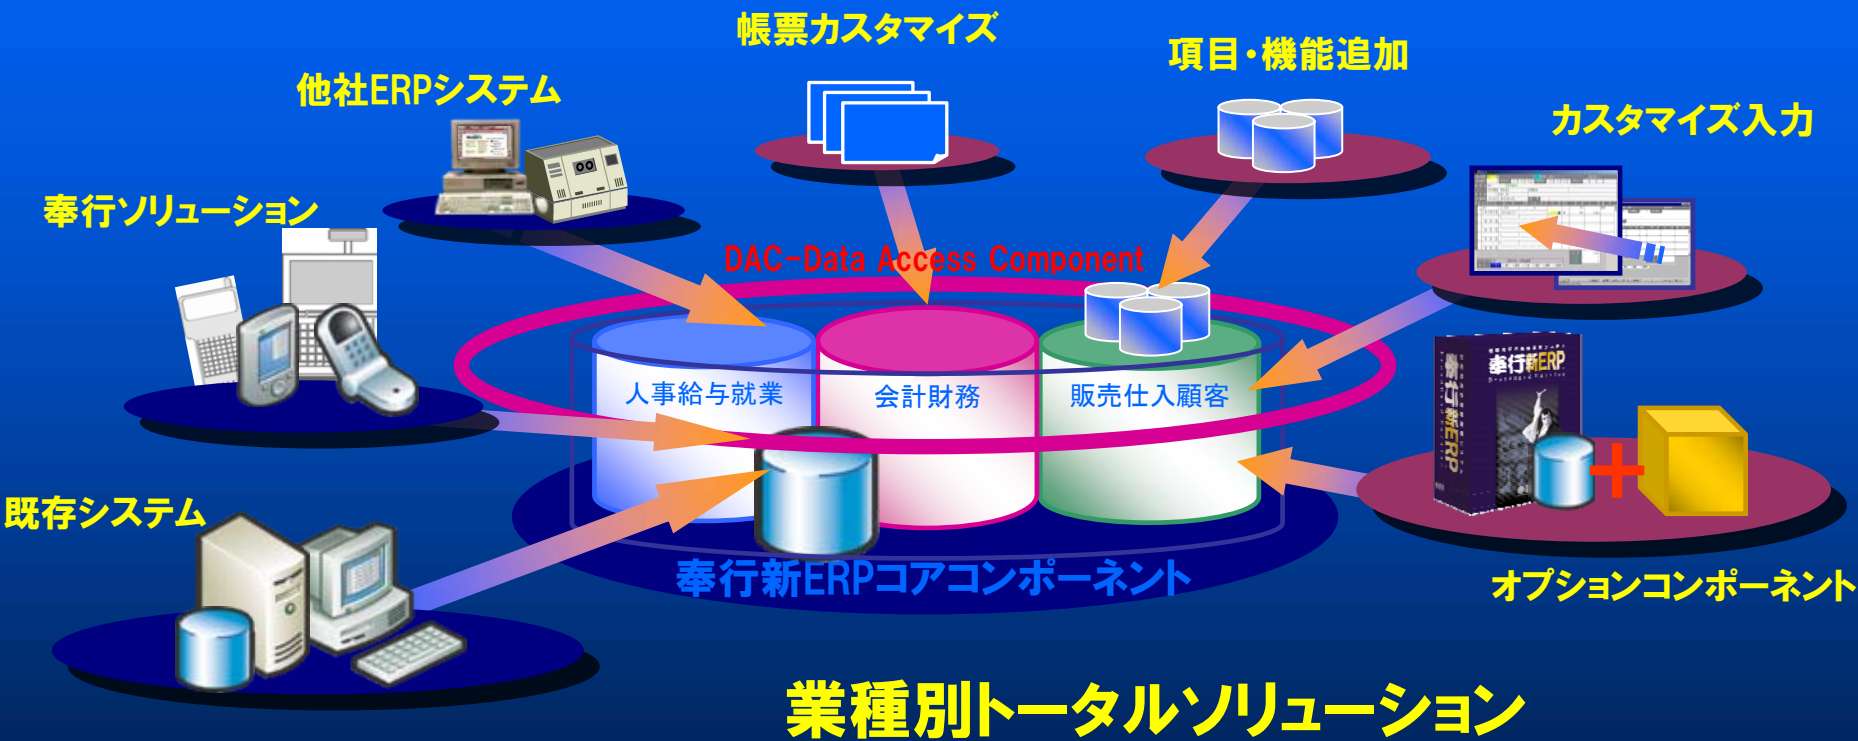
帳票カスタマイズ

項目・機能追加

他社ERPシステム

カスタマイズ入力

奉行ソリューション

DAC-Data Access Component

人事給与就業

会計財務

販売仕入顧客

奉行新ERP

既存システム

奉行新ERPコアコンポーネント

オプションコンポーネント

業種別トータルソリューション